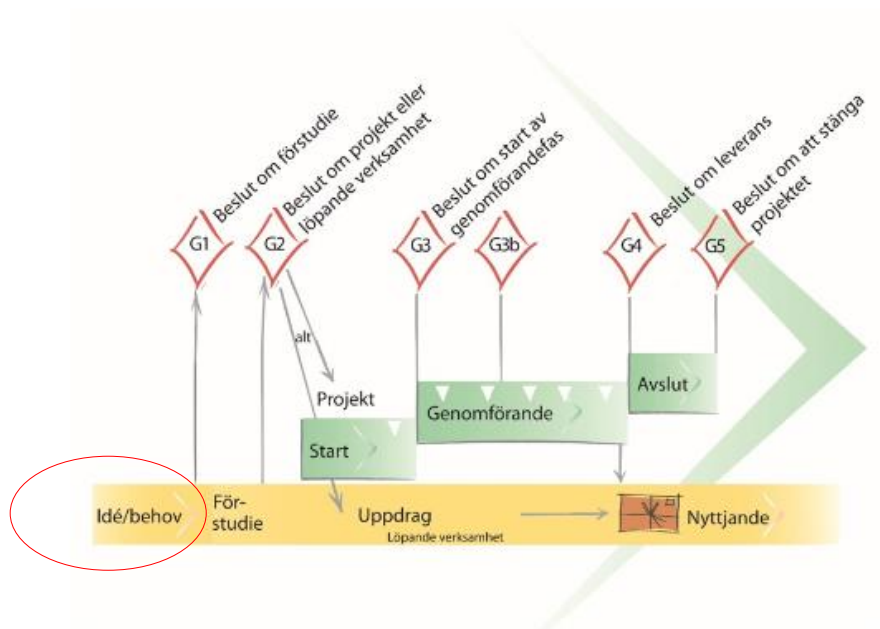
Beslut om förstudie

Beslut om projekt eller löpande verksamhet

Beslut om start av genomförandefas

Beslut om leverans

Beslut om att stänga projektet

G1

G2

G3

G3b

G4

G5

alt

Projekt

Avslut

Genomförande

Start

Idé/behov

Förstudie

Uppdrag

Löpande verksamhet

Nyttjande